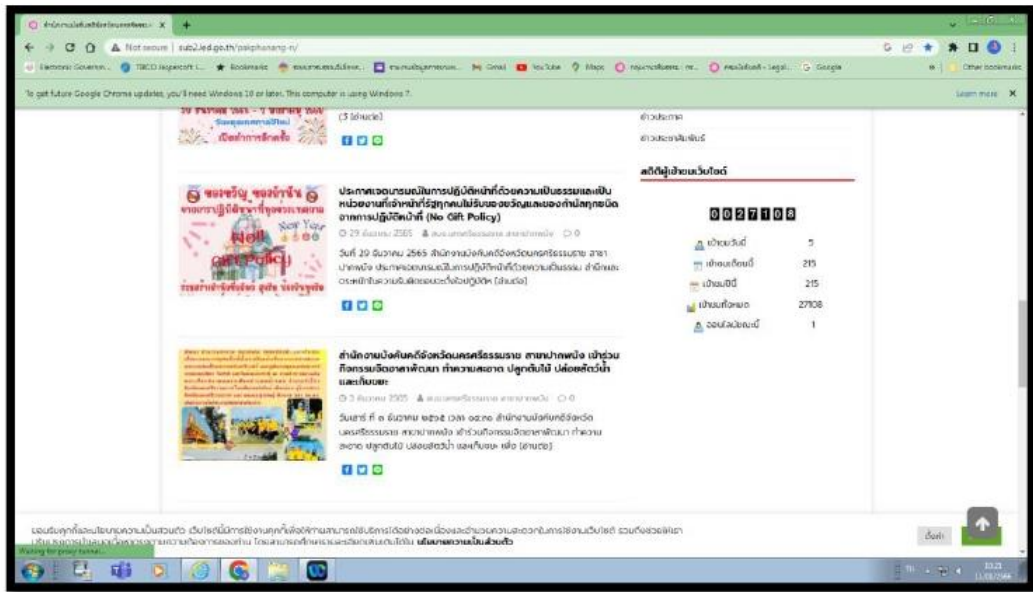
Not secure | sub2.led.go.th/pakphanang-n/

To get future Google Chrome updates, you'll need Windows 10 or later. This computer is using Windows 7.

Learn more X

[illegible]
(3 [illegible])

ข่าวประกาศ

ข่าวประชาสัมพันธ์

สถิติผู้เข้าชมเว็บไซต์

ประกาศเจตนารมณ์ในการปฏิบัติหน้าที่ด้วยความเป็นธรรมและเป็นหน่วยงานที่เจ้าหน้าที่รู้ทุกคนไม่รับของขวัญและของกำนัลทุกชนิดจากการปฏิบัติหน้าที่ (No Gift Policy)

29 ธันวาคม 2565

วันที่ 29 ธันวาคม 2565 สำนักงานบังคับคดีจังหวัดนครศรีธรรมราช สาขาปากพนัง ประกาศเจตนารมณ์ในการปฏิบัติหน้าที่ด้วยความเป็นธรรม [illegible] [อ่านต่อ]

0027108

เข้าชมวันนี้ 5
เข้าชมเดือนนี้ 215
เข้าชมปีนี้ 215
เข้าชมทั้งหมด 27108
ออนไลน์ขณะนี้ 1

สำนักงานบังคับคดีจังหวัดนครศรีธรรมราช สาขาปากพนัง เข้าร่วมกิจกรรมจิตอาสาพัฒนา ทำความสะอาด ปลูกต้นไม้ ปล่อยสัตว์น้ำ และเก็บขยะ

3 ธันวาคม 2565

วันเสาร์ ที่ 3 ธันวาคม 2565 เวลา 08.30 น. สำนักงานบังคับคดีจังหวัดนครศรีธรรมราช สาขาปากพนัง เข้าร่วมกิจกรรมจิตอาสาพัฒนา ทำความสะอาด ปลูกต้นไม้ ปล่อยสัตว์น้ำ และเก็บขยะ เพื่อ [อ่านต่อ]

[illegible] นโยบายความเป็นส่วนตัว

Waiting for proxy tunnel...

ยินยอม